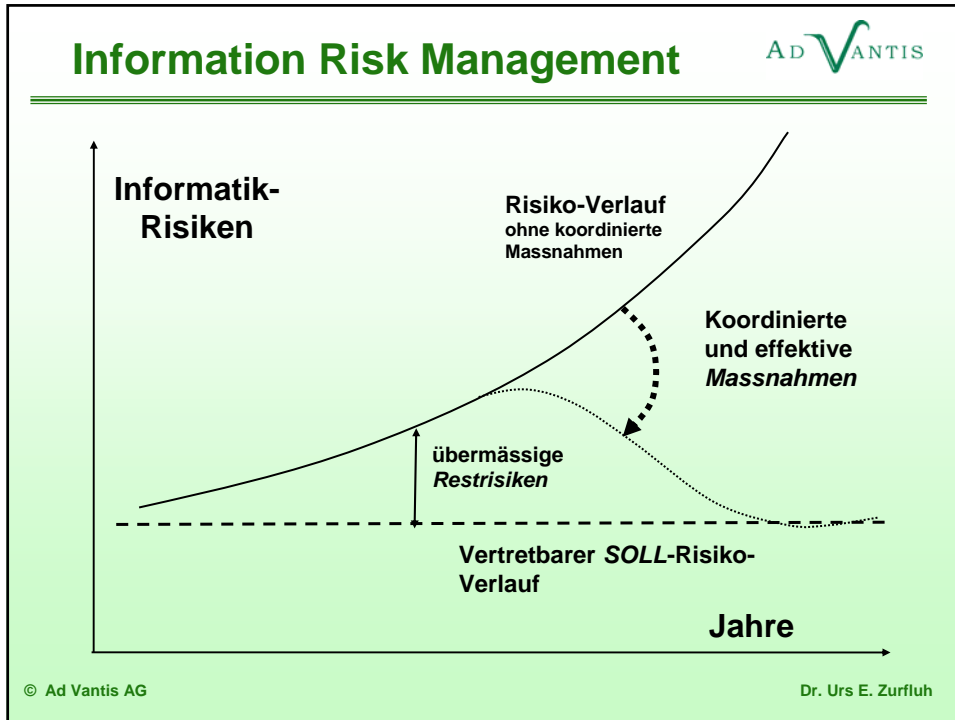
Information Risk Management

AD VANTIS

Informatik-Risiken

Risiko-Verlauf ohne koordinierte Massnahmen

Koordinierte und effektive *Massnahmen*

übermässige *Restrisiken*

Vertretbarer *SOLL*-Risiko-Verlauf

Jahre

© Ad Vantis AG

Dr. Urs E. Zurfluh